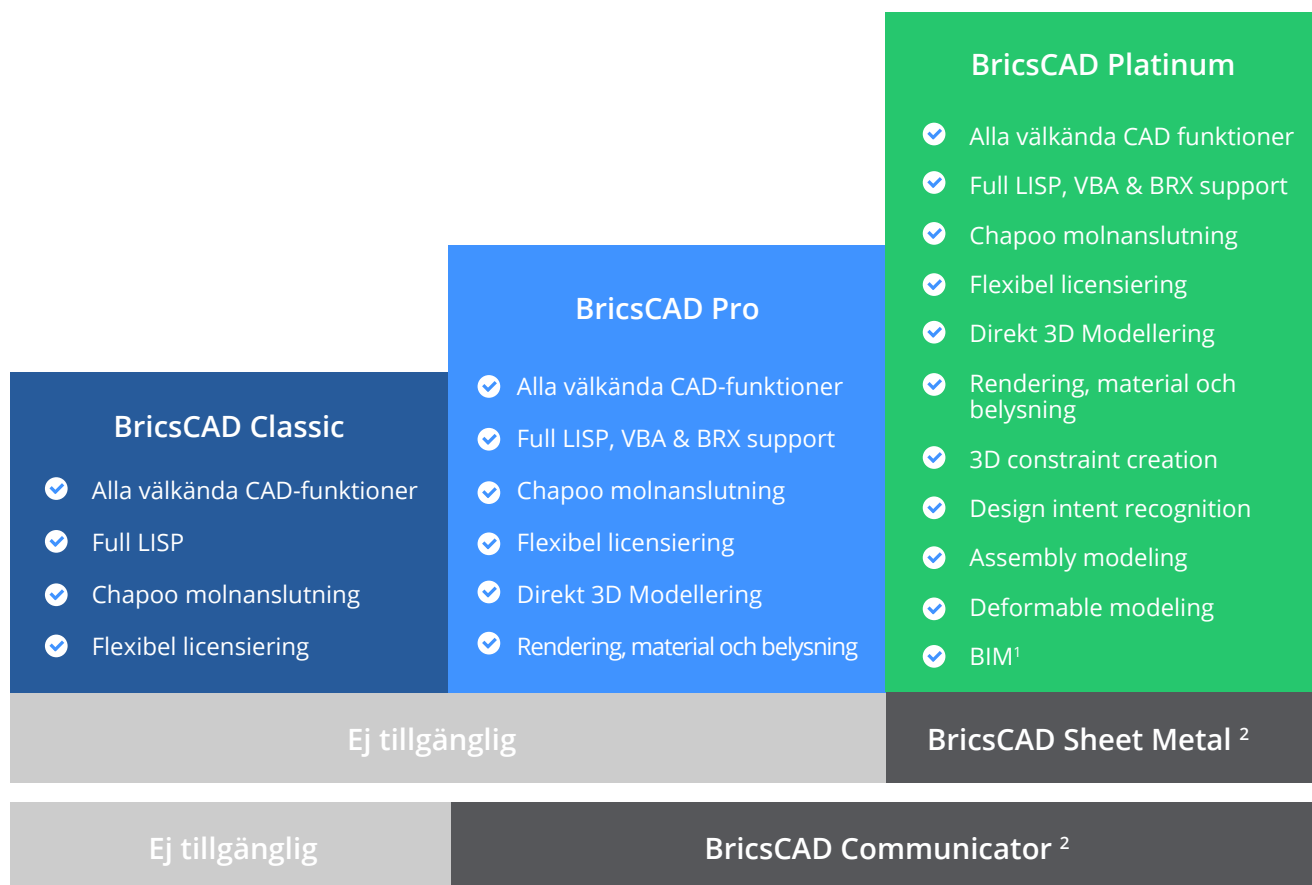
BricsCAD Platinum

Alla välkända CAD funktioner
Full LISP, VBA & BRX support
Chapoo molnanslutning
Flexibel licensiering
Direkt 3D Modellering
Rendering, material och belysning
3D constraint creation
Design intent recognition
Assembly modeling
Deformable modeling
BIM$^1$

BricsCAD Pro

Alla välkända CAD-funktioner
Full LISP, VBA & BRX support
Chapoo molnanslutning
Flexibel licensiering
Direkt 3D Modellering
Rendering, material och belysning

BricsCAD Classic

Alla välkända CAD-funktioner
Full LISP
Chapoo molnanslutning
Flexibel licensiering

Ej tillgänglig

BricsCAD Sheet Metal $^2$

Ej tillgänglig

BricsCAD Communicator $^2$